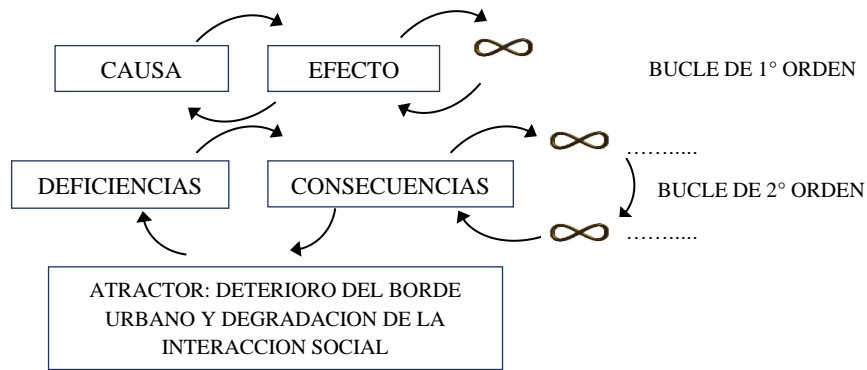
CAUSA

EFECTO

$\infty$

BUCLE DE 1° ORDEN

DEFICIENCIAS

CONSECUENCIAS

$\infty$ ……....

BUCLE DE 2° ORDEN

$\infty$ ……....

ATRACTOR: DETERIORO DEL BORDE URBANO Y DEGRADACION DE LA INTERACCION SOCIAL